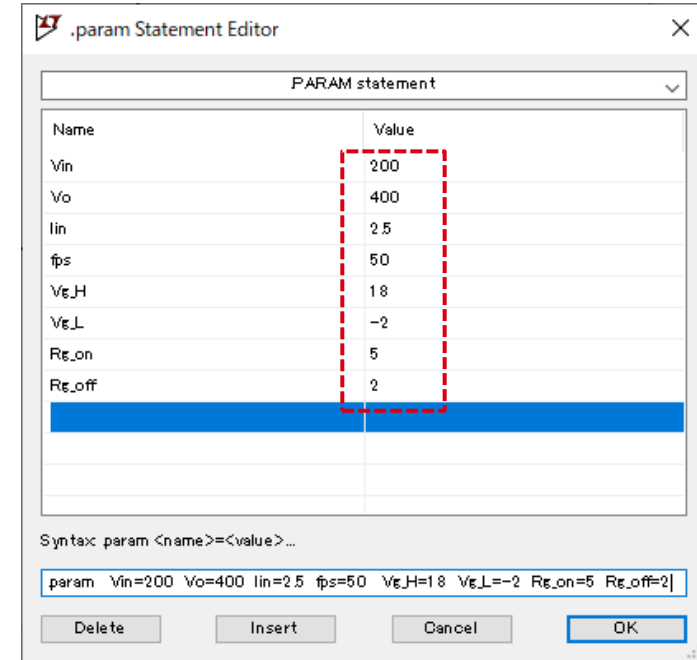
.param Statement Editor

.PARAM statement

| Name | Value |
|---|---|
| Vin | 200 |
| Vo | 400 |
| Iin | 2.5 |
| fps | 50 |
| Vg_H | 18 |
| Vg_L | -2 |
| Rg_on | 5 |
| Rg_off | 2 |

Syntax: .param <name>=<value>...

.param Vin=200 Vo=400 Iin=2.5 fps=50 Vg_H=18 Vg_L=-2 Rg_on=5 Rg_off=2

Delete Insert Cancel OK